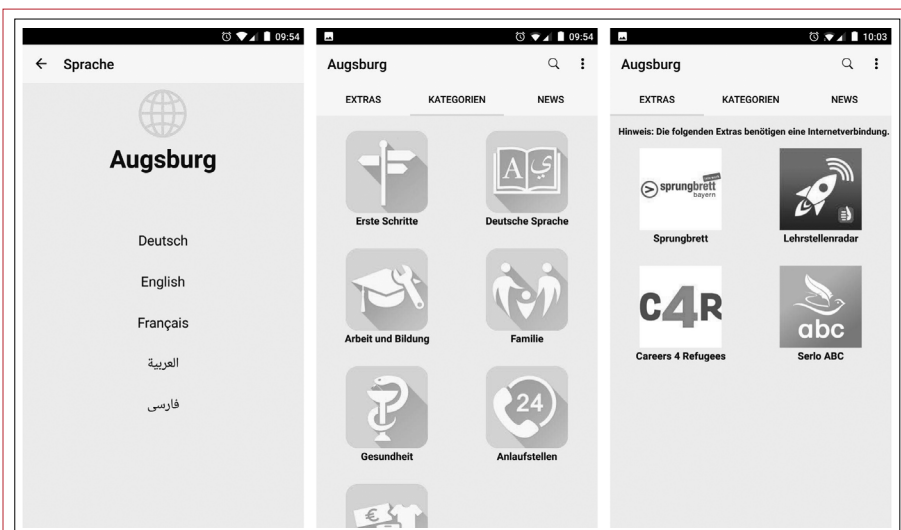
09:54

← Sprache

Augsburg

Deutsch

English

Français

العربية

فارسی

09:54

Augsburg

EXTRAS KATEGORIEN NEWS

A ي

Erste Schritte

Deutsche Sprache

Arbeit und Bildung

Familie

24

Gesundheit

Anlaufstellen

€

10:03

Augsburg

EXTRAS KATEGORIEN NEWS

Hinweis: Die folgenden Extras benötigen eine Internetverbindung.

sprungbrett bayern

Sprungbrett

Lehrstellenradar

C4R

Careers 4 Refugees

abc

Serlo ABC